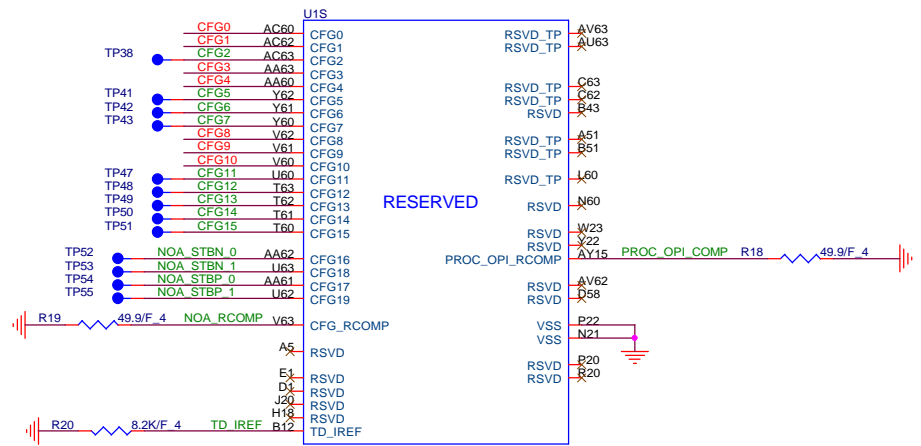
U1S

CFG0 AC60 CFG0
CFG1 AC62 CFG1
TP38 CFG2 AC63 CFG2
CFG3 AA63 CFG3
CFG4 AA60 CFG4
TP41 CFG5 Y62 CFG5
TP42 CFG6 Y61 CFG6
TP43 CFG7 Y60 CFG7
CFG8 V62 CFG8
CFG9 V61 CFG9
CFG10 V60 CFG10
TP47 CFG11 U60 CFG11
TP48 CFG12 T63 CFG12
TP49 CFG13 T62 CFG13
TP50 CFG14 T61 CFG14
TP51 CFG15 T60 CFG15
TP52 NOA_STBN_0 AA62 CFG16
TP53 NOA_STBN_1 U63 CFG18
TP54 NOA_STBP_0 AA61 CFG17
TP55 NOA_STBP_1 U62 CFG19
R19 49.9/F_4 NOA_RCOMP V63 CFG_RCOMP
A5 RSVD
E1 RSVD
D1 RSVD
J20 RSVD
H18 RSVD
R20 8.2K/F_4 TD_IREF B12 TD_IREF

RESERVED

RSVD_TP AV63
RSVD_TP AU63
RSVD_TP C63
RSVD_TP C62
RSVD B43
RSVD_TP A51
RSVD_TP B51
RSVD_TP L60
RSVD N60
RSVD W23
RSVD Y22
PROC_OPI_RCOMP AY15 PROC_OPI_COMP R18 49.9/F_4
RSVD AV62
RSVD D58
VSS P22
VSS N21
RSVD P20
RSVD R20